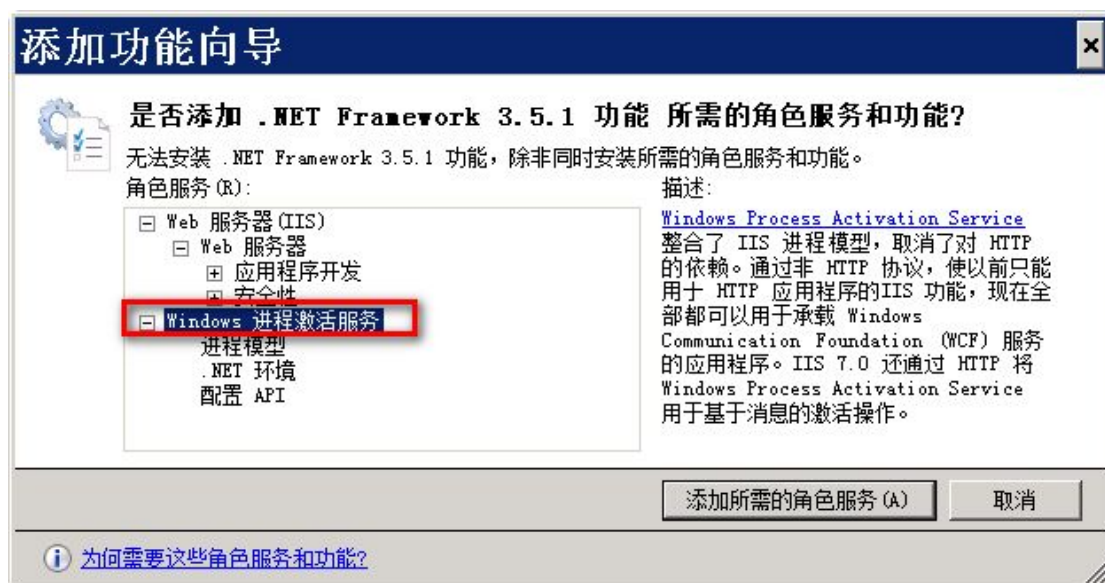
添加功能向导

是否添加 .NET Framework 3.5.1 功能 所需的角色服务和功能?

无法安装 .NET Framework 3.5.1 功能，除非同时安装所需的角色服务和功能。

角色服务(R):

⊟ Web 服务器(IIS)
⊟ Web 服务器
⊞ 应用程序开发
⊞ 安全性
⊟ Windows 进程激活服务
进程模型
.NET 环境
配置 API

描述:

Windows Process Activation Service 整合了 IIS 进程模型，取消了对 HTTP 的依赖。通过非 HTTP 协议，使以前只能用于 HTTP 应用程序的IIS 功能，现在全部都可以用于承载 Windows Communication Foundation (WCF) 服务的应用程序。IIS 7.0 还通过 HTTP 将 Windows Process Activation Service 用于基于消息的激活操作。

添加所需的角色服务(A)

取消

为何需要这些角色服务和功能?